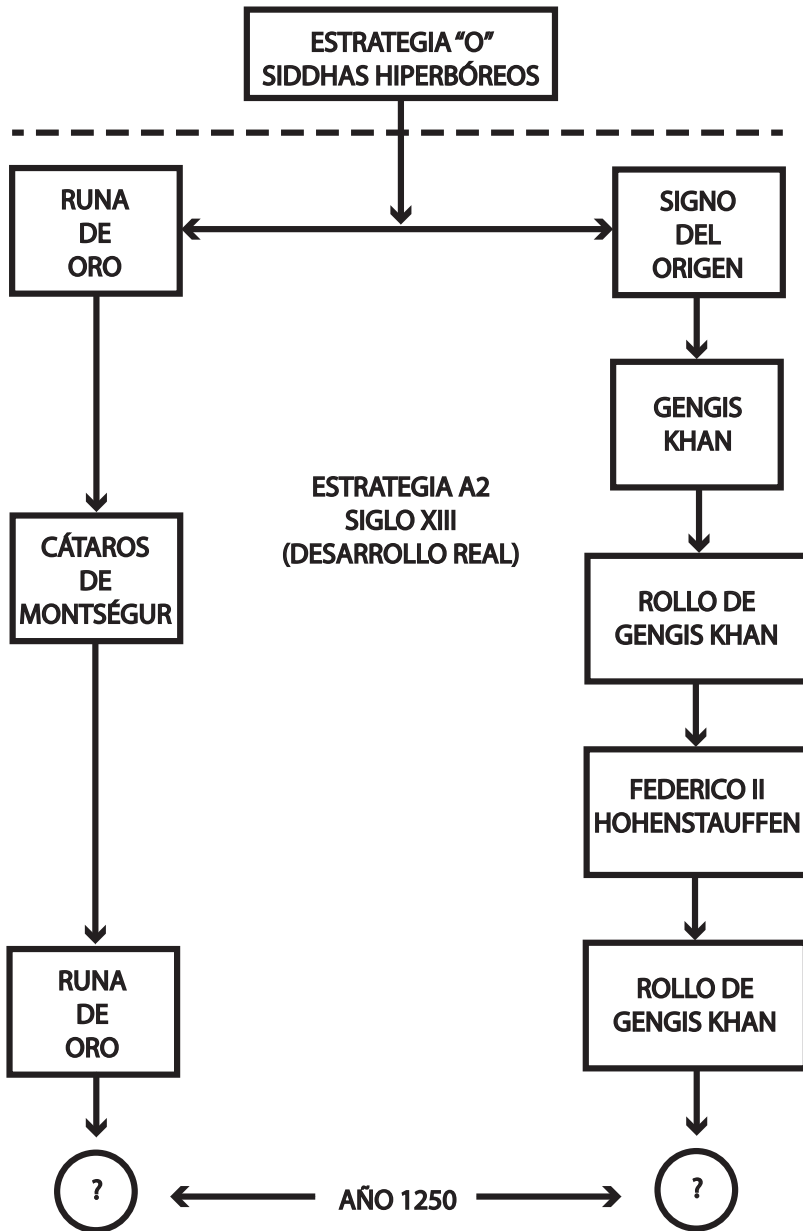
ESTRATEGIA "O"
SIDDHAS HIPERBÓREOS

RUNA
DE
ORO

SIGNO
DEL
ORIGEN

GENGIS
KHAN

ESTRATEGIA A2
SIGLO XIII
(DESARROLLO REAL)

CÁTAROS
DE
MONTSÉGUR

ROLLO DE
GENGIS KHAN

FEDERICO II
HOHENSTAUFFEN

RUNA
DE
ORO

ROLLO DE
GENGIS KHAN

?

AÑO 1250

?